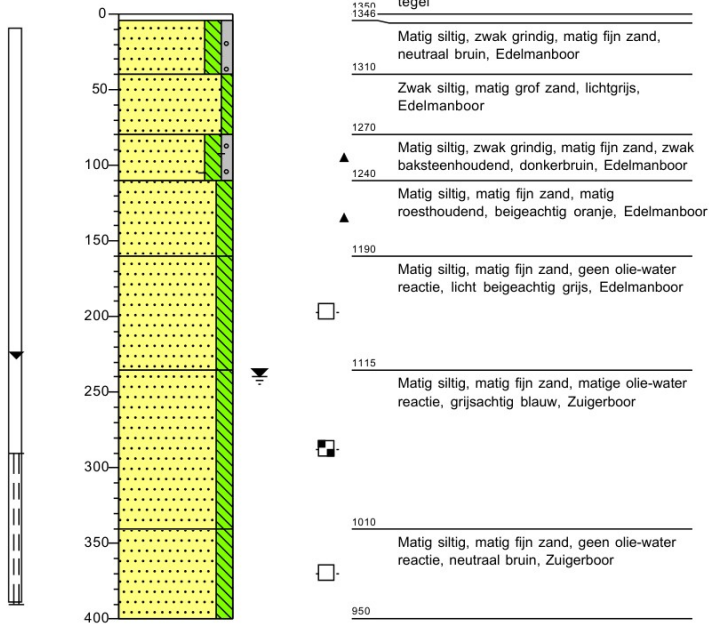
0
50
100
150
200
250
300
350
400

1350 tegel
1346
Matig siltig, zwak grindig, matig fijn zand, neutraal bruin, Edelmanboor
1310
Zwak siltig, matig grof zand, lichtgrijs, Edelmanboor
1270
Matig siltig, zwak grindig, matig fijn zand, zwak baksteenhoudend, donkerbruin, Edelmanboor
1240
Matig siltig, matig fijn zand, matig roesthoudend, beigeachtig oranje, Edelmanboor
1190
Matig siltig, matig fijn zand, geen olie-water reactie, licht beigeachtig grijs, Edelmanboor
1115
Matig siltig, matig fijn zand, matige olie-water reactie, grijsachtig blauw, Zuigerboor
1010
Matig siltig, matig fijn zand, geen olie-water reactie, neutraal bruin, Zuigerboor
950